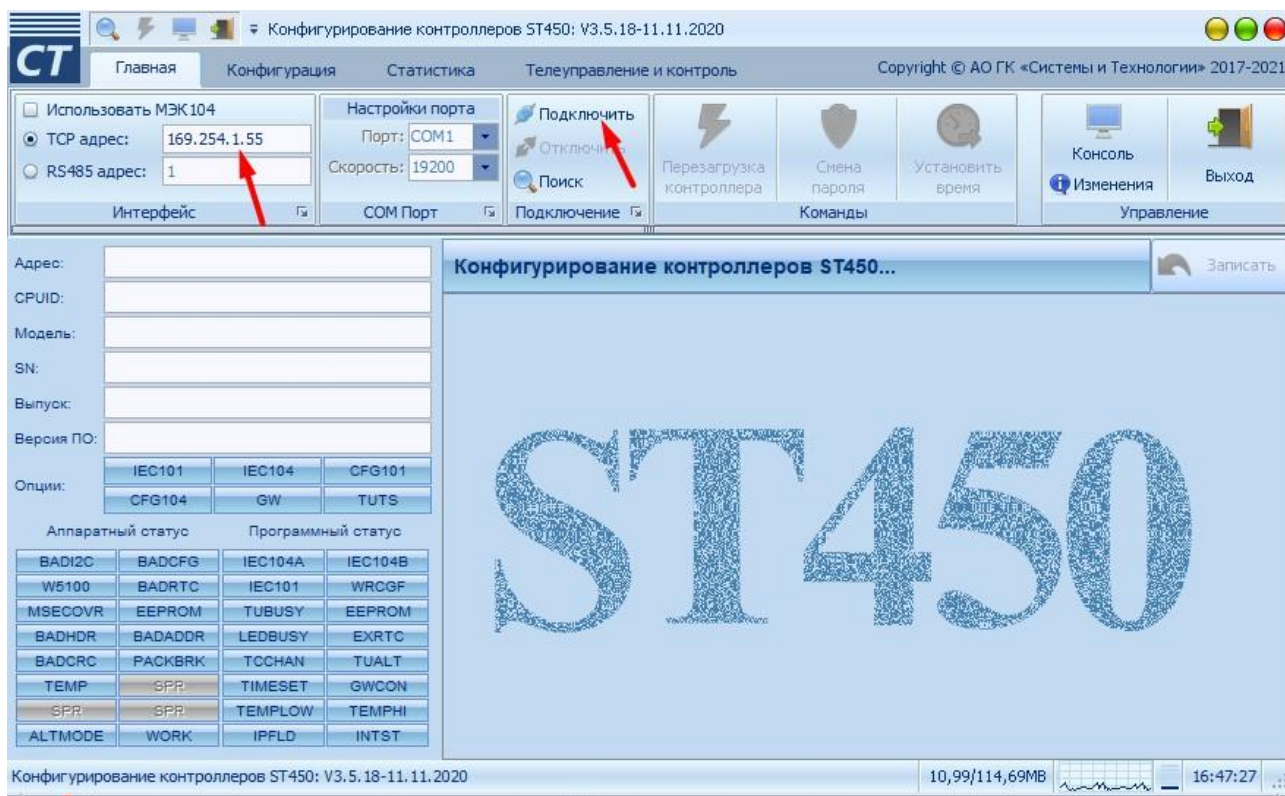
Конфигурирование контроллеров ST450: V3.5.18-11.11.2020

CT

Главная Конфигурация Статистика Телеуправление и контроль Copyright © АО ГК «Системы и Технологии» 2017-2021

Использовать МЭК104
TCP адрес: 169.254.1.55
RS485 адрес: 1
Интерфейс

Настройки порта
Порт: COM1
Скорость: 19200
COM Порт

Подключить
Отключить
Поиск
Подключение

Перезагрузка контроллера
Смена пароля
Установить время
Команды

Консоль
Изменения
Выход
Управление

Адрес:
CPUID:
Модель:
SN:
Выпуск:
Версия ПО:
Опции:

| IEC101 | IEC104 | CFG101 |
|---|---|---|
| CFG104 | GW | TUTS |

Аппаратный статус Программный статус

| BADI2C | BADCFG | IEC104A | IEC104B |
|---|---|---|---|
| W5100 | BADRTC | IEC101 | WRCGF |
| MSECOVR | EEPROM | TUBUSY | EEPROM |
| BADHDR | BADADDR | LEDBUSY | EXRTC |
| BADCRC | PACKBRK | TCCHAN | TUALT |
| TEMP | SPR | TIMESET | GWCON |
| SPR | SPR | TEMPLOW | TEMPHI |
| ALTMODE | WORK | IPFLD | INTST |

Конфигурирование контроллеров ST450...

Записать

ST450

Конфигурирование контроллеров ST450: V3.5.18-11.11.2020

10,99/114,69MB

16:47:27